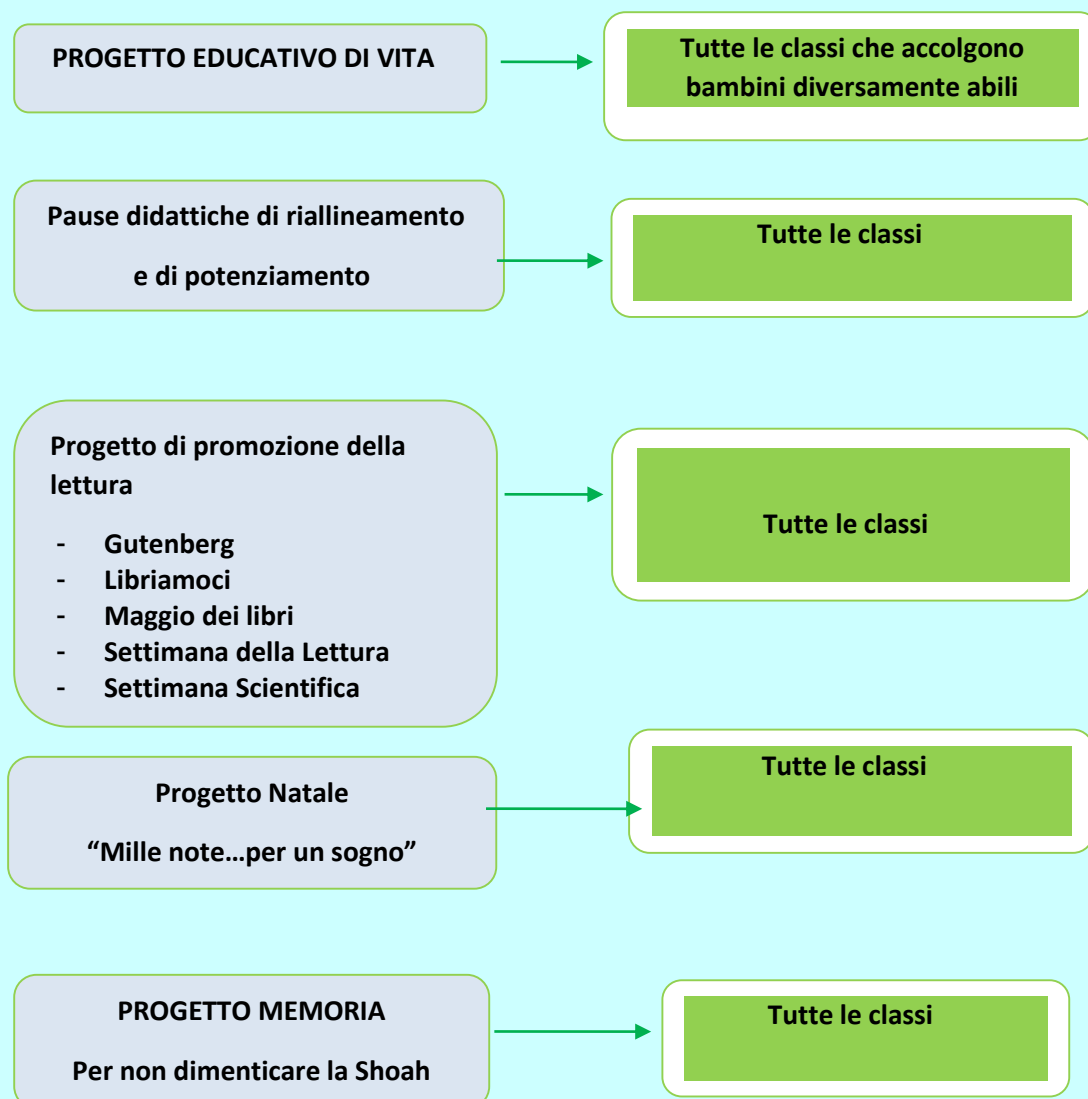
PROGETTO EDUCATIVO DI VITA

Tutte le classi che accolgono bambini diversamente abili

Pause didattiche di riallineamento

e di potenziamento

Tutte le classi

Progetto di promozione della lettura

- Gutenberg
- Libriamoci
- Maggio dei libri
- Settimana della Lettura
- Settimana Scientifica

Tutte le classi

Progetto Natale

“Mille note…per un sogno”

Tutte le classi

PROGETTO MEMORIA

Per non dimenticare la Shoah

Tutte le classi